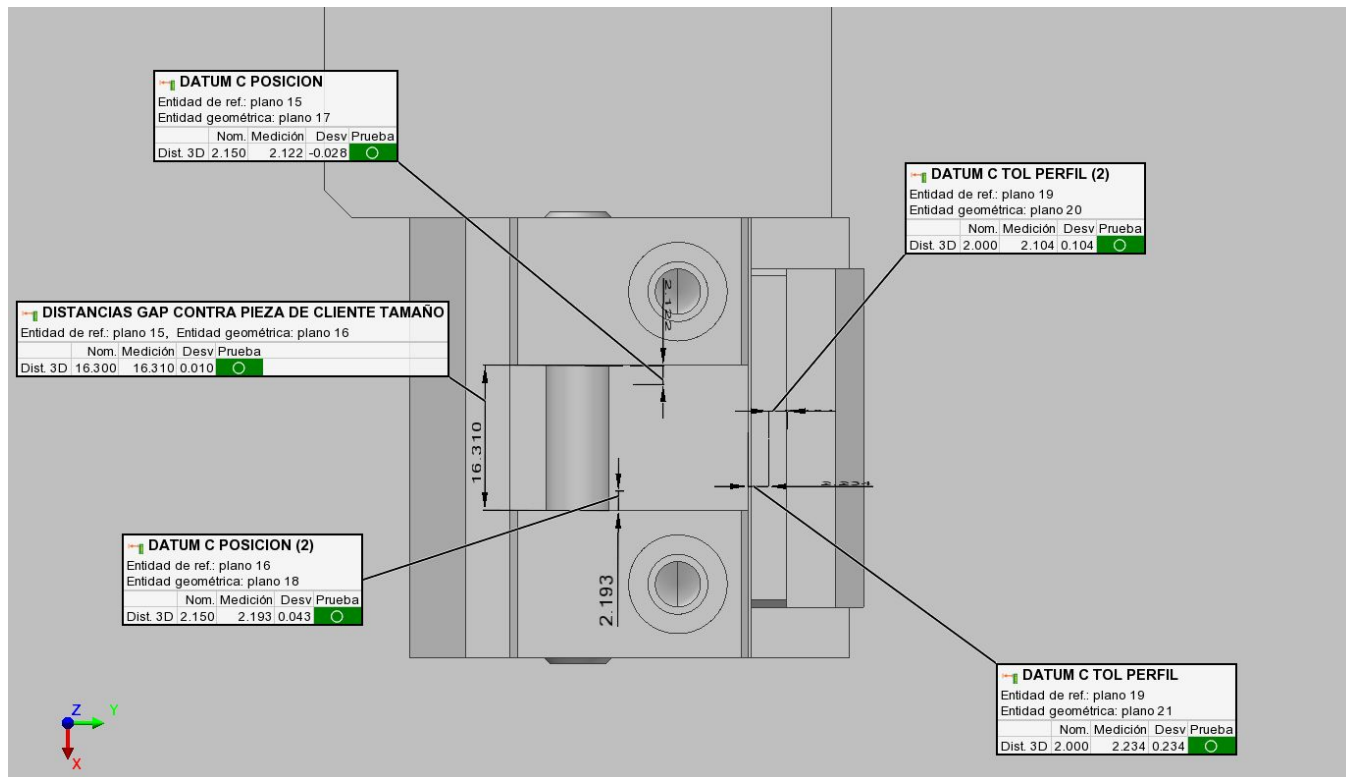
DATUM C POSICION
Entidad de ref.: plano 15
Entidad geométrica: plano 17

| | Nom. | Medición | Desv | Prueba |
|---|---|---|---|---|
| Dist. 3D | 2.150 | 2.122 | -0.028 | O |

DATUM C TOL PERFIL (2)
Entidad de ref.: plano 19
Entidad geométrica: plano 20

| | Nom. | Medición | Desv | Prueba |
|---|---|---|---|---|
| Dist. 3D | 2.000 | 2.104 | 0.104 | O |

DISTANCIAS GAP CONTRA PIEZA DE CLIENTE TAMAÑO
Entidad de ref.: plano 15, Entidad geométrica: plano 16

| | Nom. | Medición | Desv | Prueba |
|---|---|---|---|---|
| Dist. 3D | 16.300 | 16.310 | 0.010 | O |

2.122

16.310

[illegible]

DATUM C POSICION (2)
Entidad de ref.: plano 16
Entidad geométrica: plano 18

| | Nom. | Medición | Desv | Prueba |
|---|---|---|---|---|
| Dist. 3D | 2.150 | 2.193 | 0.043 | O |

2.193

DATUM C TOL PERFIL
Entidad de ref.: plano 19
Entidad geométrica: plano 21

| | Nom. | Medición | Desv | Prueba |
|---|---|---|---|---|
| Dist. 3D | 2.000 | 2.234 | 0.234 | O |

Z Y X